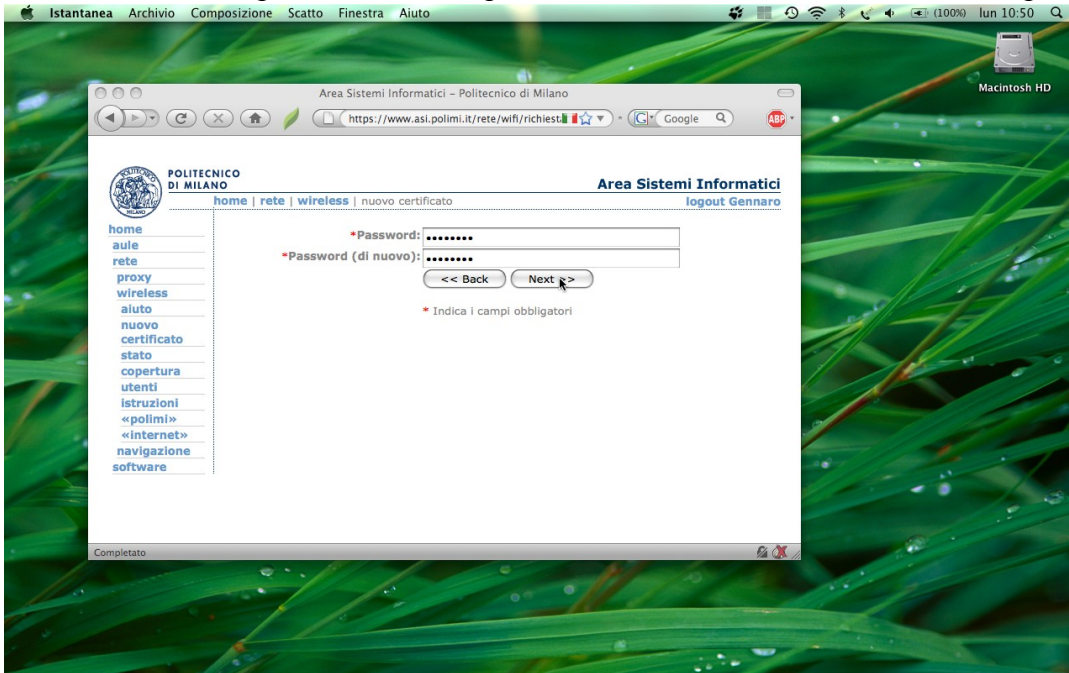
Istantanea Archivio Composizione Scatto Finestra Aiuto (100%) lun 10:50

Macintosh HD

Area Sistemi Informatici – Politecnico di Milano

https://www.asi.polimi.it/rete/wifi/richiest

Google

POLITECNICO DI MILANO

Area Sistemi Informatici

home | rete | wireless | nuovo certificato

logout Gennaro

home
aule
rete
proxy
wireless
aiuto
nuovo certificato
stato
copertura
utenti
istruzioni
«polimi»
«internet»
navigazione
software

*Password: ••••••••
*Password (di nuovo): ••••••••

<< Back Next >>

* Indica i campi obbligatori

Completato